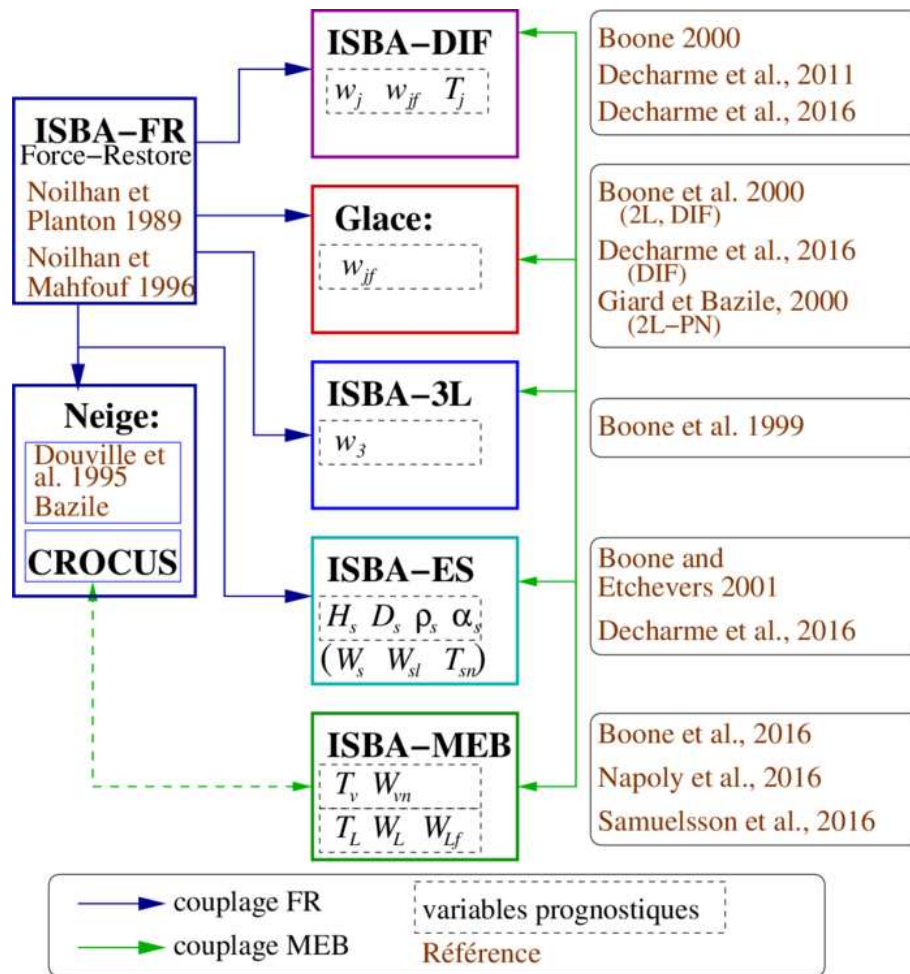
ISBA−FR
Force−Restore
Noilhan et Planton 1989
Noilhan et Mahfouf 1996

Neige:
Douville et al. 1995
Bazile
CROCUS

ISBA−DIF
$w_j$ $w_{jf}$ $T_j$

Glace:
$w_{jf}$

ISBA−3L
$w_3$

ISBA−ES
$H_s$ $D_s$ $\rho_s$ $\alpha_s$
$(W_s$ $W_{sl}$ $T_{sn})$

ISBA−MEB
$T_v$ $W_{vn}$
$T_L$ $W_L$ $W_{Lf}$

Boone 2000
Decharme et al., 2011
Decharme et al., 2016

Boone et al. 2000
(2L, DIF)
Decharme et al., 2016
(DIF)
Giard et Bazile, 2000
(2L−PN)

Boone et al. 1999

Boone and Etchevers 2001
Decharme et al., 2016

Boone et al., 2016
Napoly et al., 2016
Samuelsson et al., 2016

couplage FR
couplage MEB
variables prognostiques
Référence